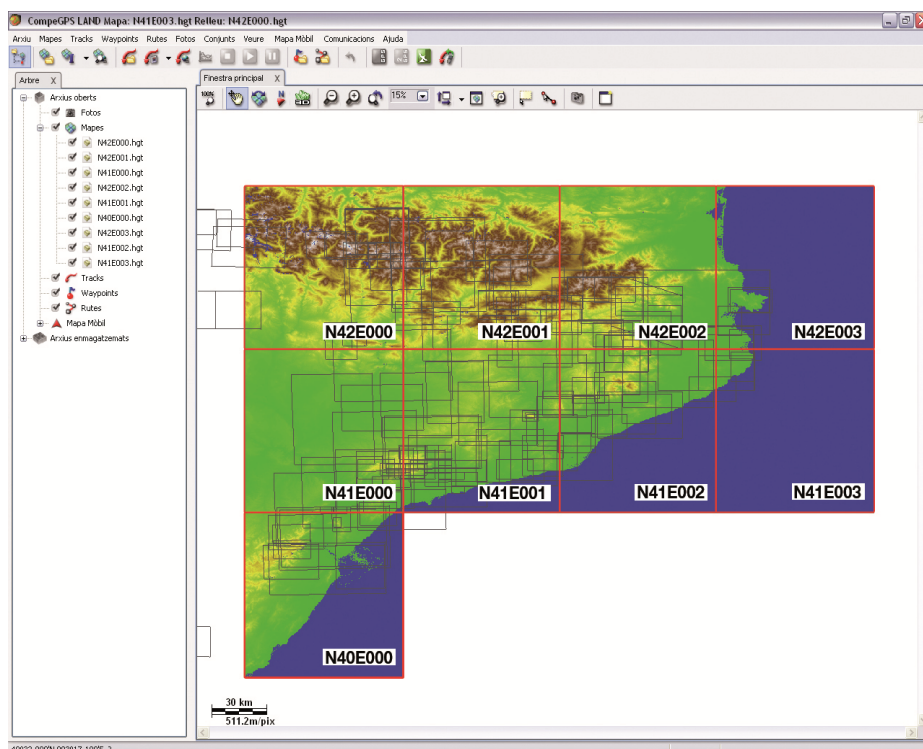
CompeGPS LAND Mapa: N41E003.hgt Relleu: N42E000.hgt

Arxiu Mapes Tracks Waypoints Rutes Fotos Conjunts Veure Mapa Mòbil Comunicacions Ajuda

Arbre X

Finestra principal X

15%

Arxius oberts
Fotos
Mapes
N42E000.hgt
N42E001.hgt
N41E000.hgt
N42E002.hgt
N41E001.hgt
N40E000.hgt
N42E003.hgt
N41E002.hgt
N41E003.hgt
Tracks
Waypoints
Rutes
Mapa Mòbil
Arxius emmagatzemats

N42E000
N42E001
N42E002
N42E003
N41E000
N41E001
N41E002
N41E003
N40E000

30 km
511.2m/pix